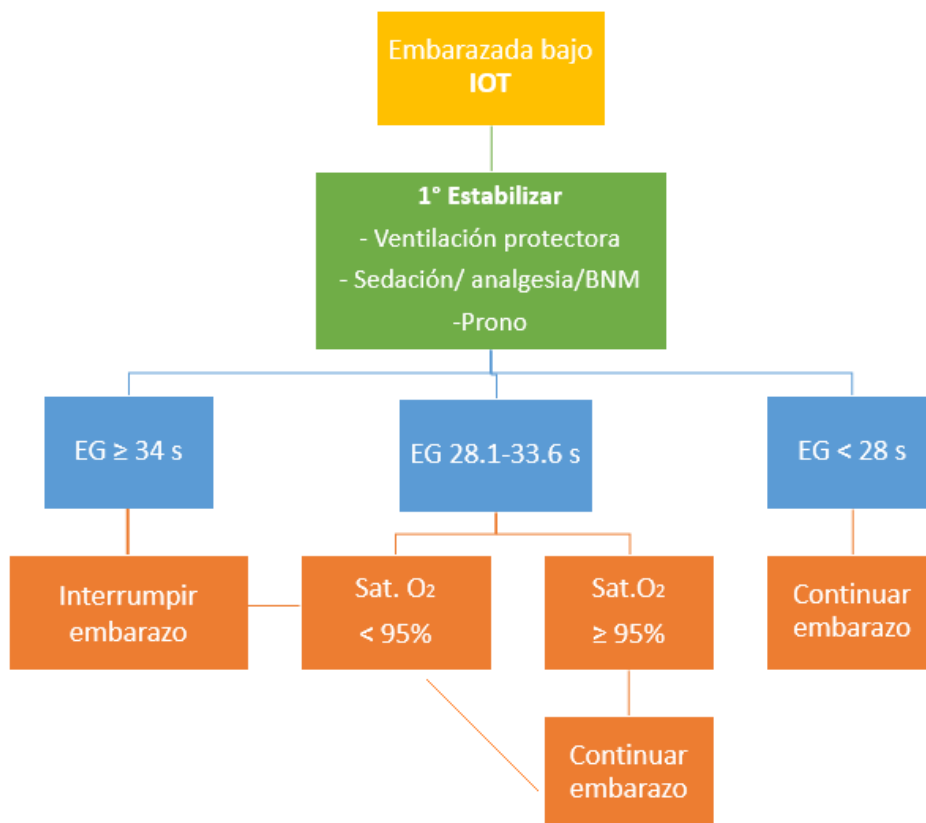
Embarazada bajo
**IOT**

**1° Estabilizar**
- Ventilación protectora
- Sedación/ analgesia/BNM
-Prono

EG ≥ 34 s

EG 28.1-33.6 s

EG < 28 s

Interrumpir embarazo

Sat. $O_2$ < 95%

Sat.$O_2$ ≥ 95%

Continuar embarazo

Continuar embarazo